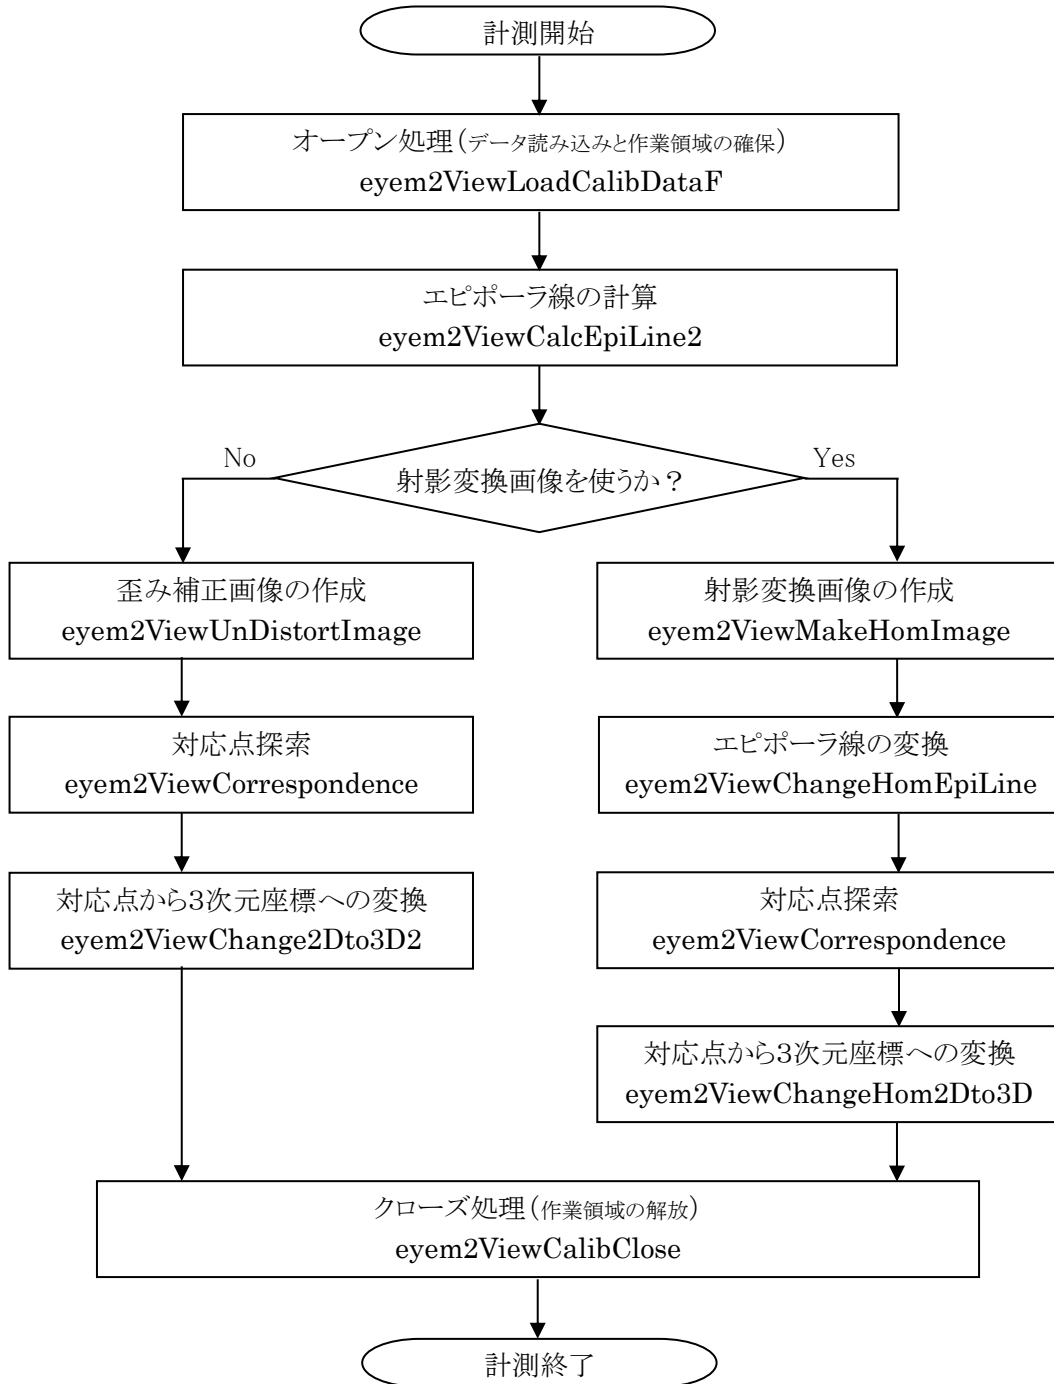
計測開始

オープン処理（データ読み込みと作業領域の確保）
eyem2ViewLoadCalibDataF

エピポーラ線の計算
eyem2ViewCalcEpiLine2

No

射影変換画像を使うか？

Yes

歪み補正画像の作成
eyem2ViewUnDistortImage

対応点探索
eyem2ViewCorrespondence

対応点から3次元座標への変換
eyem2ViewChange2Dto3D2

射影変換画像の作成
eyem2ViewMakeHomImage

エピポーラ線の変換
eyem2ViewChangeHomEpiLine

対応点探索
eyem2ViewCorrespondence

対応点から3次元座標への変換
eyem2ViewChangeHom2Dto3D

クローズ処理（作業領域の解放）
eyem2ViewCalibClose

計測終了